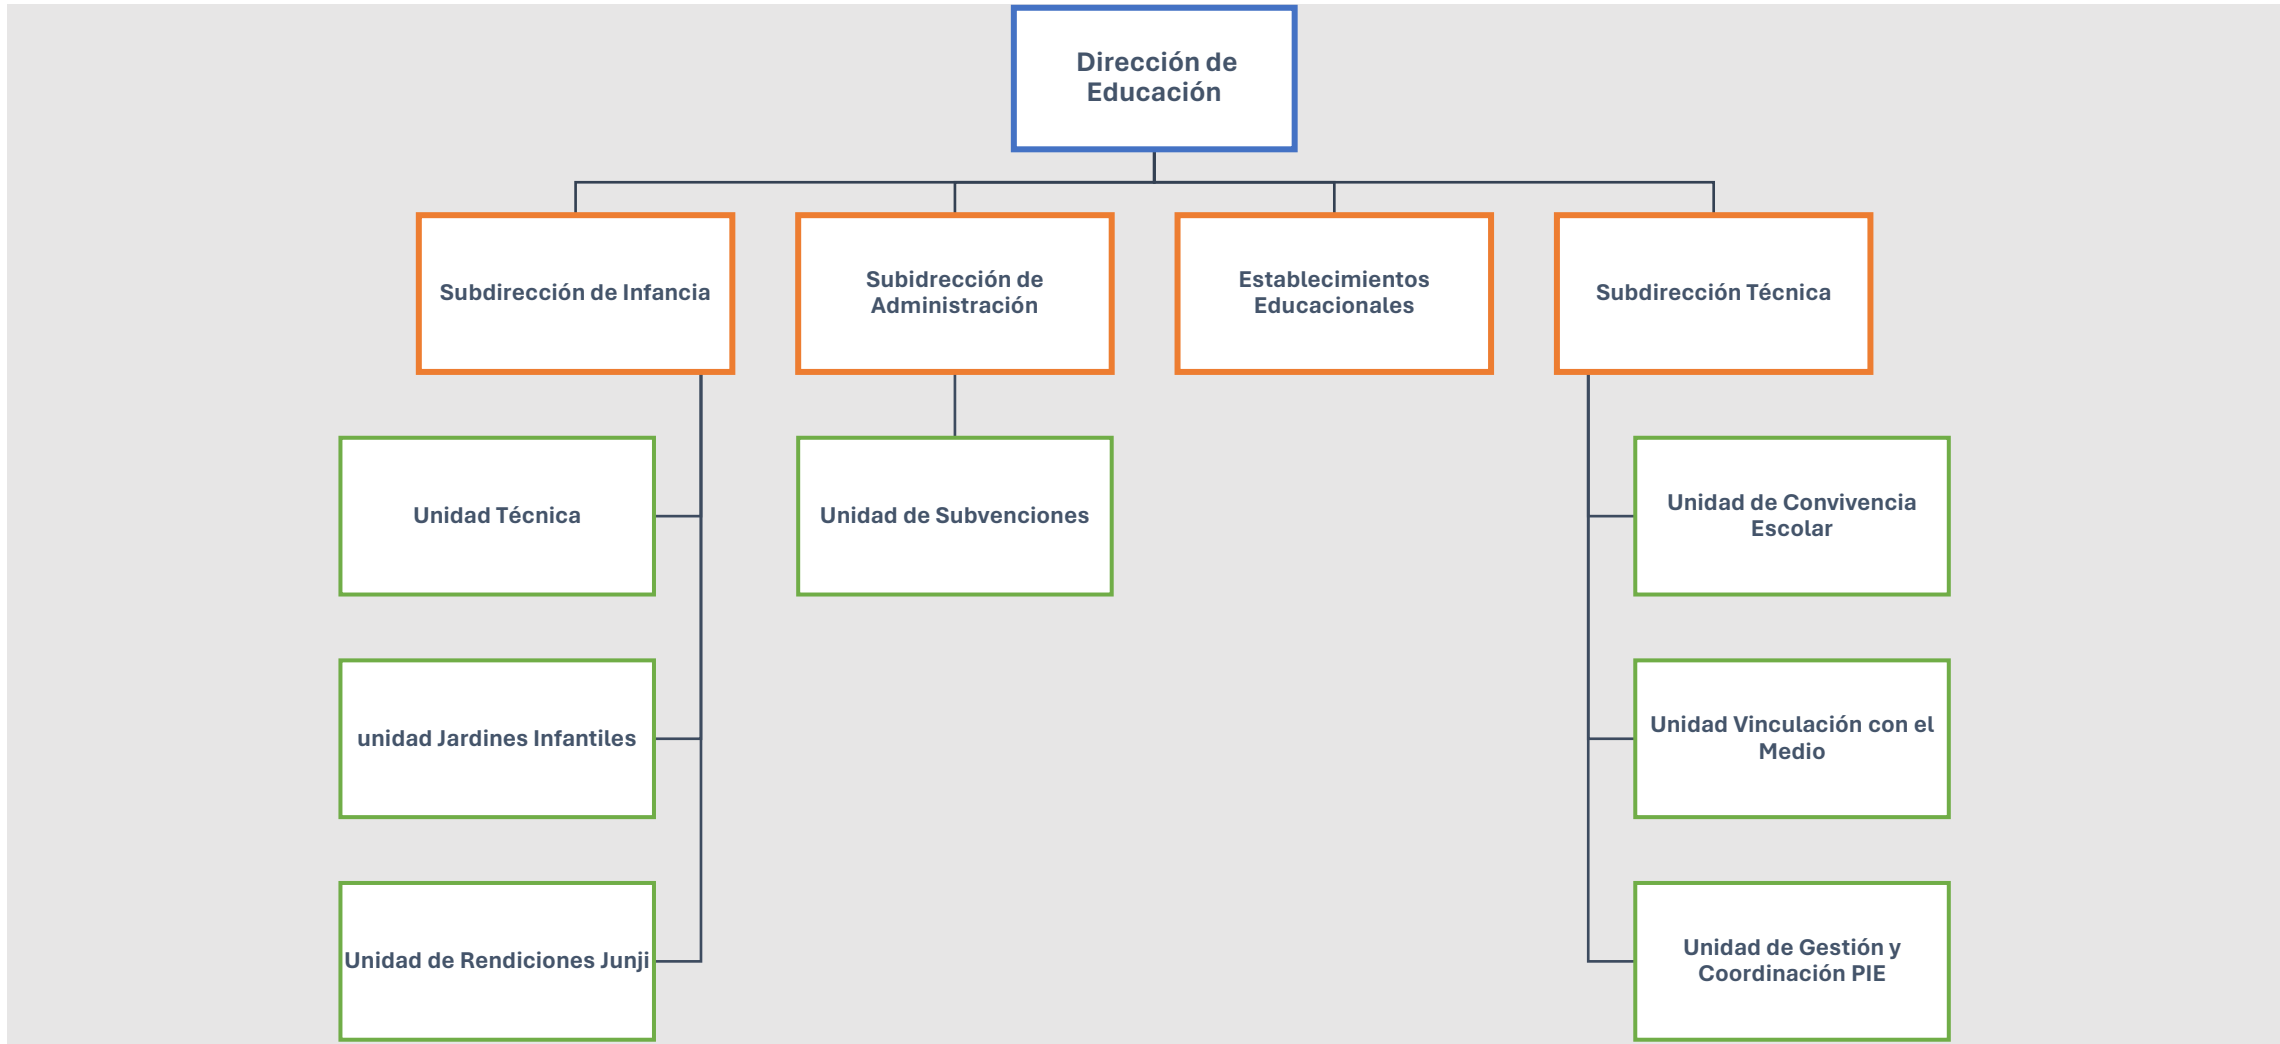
Dirección de Educación

Subdirección de Infancia

Subdirección de Administración

Establecimientos Educacionales

Subdirección Técnica

Unidad Técnica

unidad Jardines Infantiles

Unidad de Rendiciones Junji

Unidad de Subvenciones

Unidad de Convivencia Escolar

Unidad Vinculación con el Medio

Unidad de Gestión y Coordinación PIE